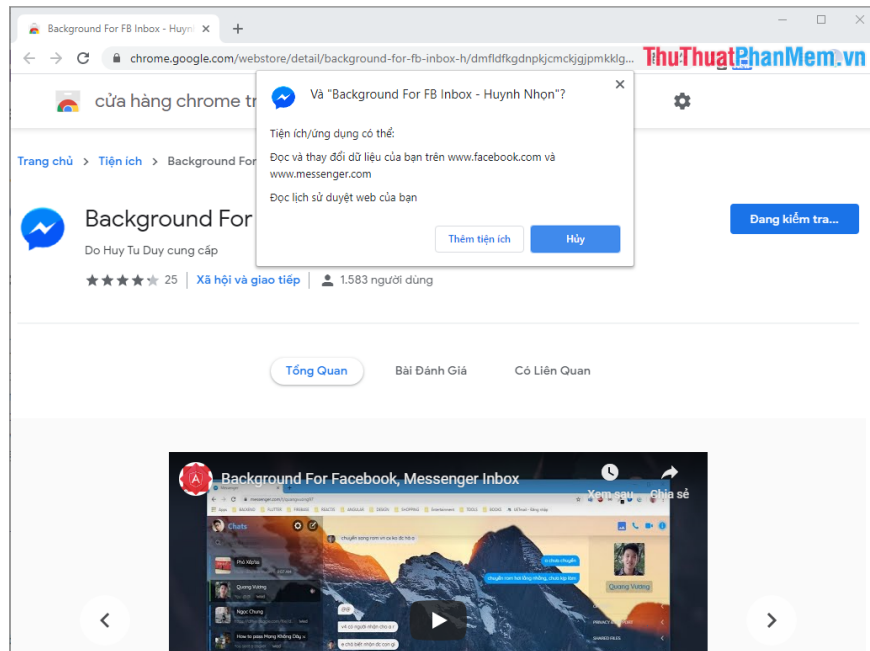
Background For FB Inbox - Huyn ×
+
chrome.google.com/webstore/detail/background-for-fb-inbox-h/dmfldfkgdnpkjcmckjgjpmkklg...
ThuThuatPhanMem.vn
cửa hàng chrome tr
Và "Background For FB Inbox - Huynh Nhọn"?
Tiện ích/ứng dụng có thể:
Đọc và thay đổi dữ liệu của bạn trên www.facebook.com và www.messenger.com
Đọc lịch sử duyệt web của bạn
Thêm tiện ích
Hủy
Trang chủ > Tiện ích > Background For
Background For
Do Huy Tu Duy cung cấp
25 | Xã hội và giao tiếp | 1.583 người dùng
Đang kiểm tra...
Tổng Quan
Bài Đánh Giá
Có Liên Quan
Background For Facebook, Messenger Inbox
Xem sau
Chia sẻ
Chats
Quang Vương
Ngọc Chung